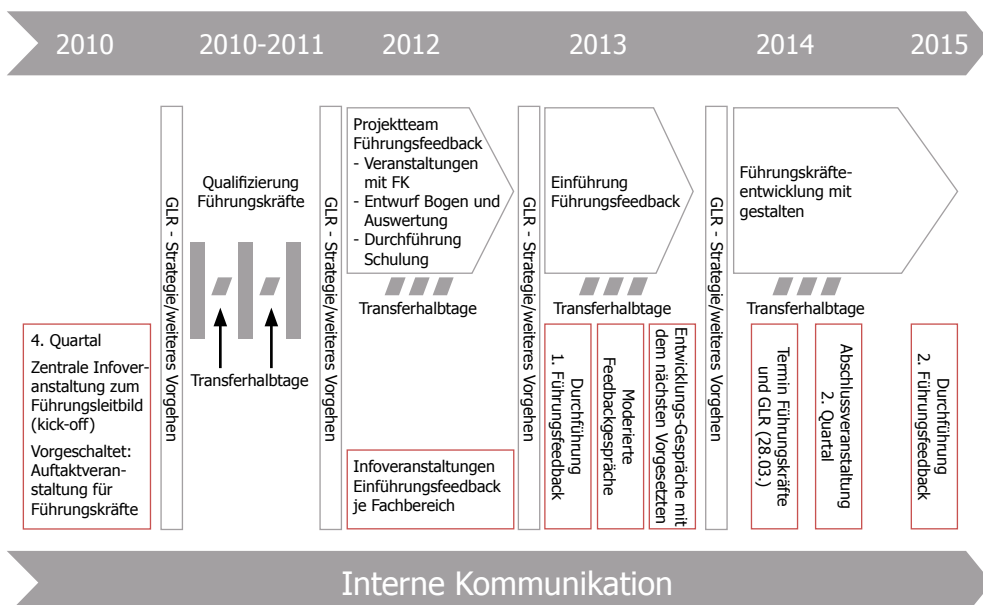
2010 2010-2011 2012 2013 2014 2015

4. Quartal

Zentrale Infoveranstaltung zum Führungsleitbild (kick-off)

Vorgeschaltet: Auftaktveranstaltung für Führungskräfte

GLR - Strategie/weiteres Vorgehen

Qualifizierung Führungskräfte

Transferhalbtage

GLR - Strategie/weiteres Vorgehen

Projektteam Führungsfeedback
- Veranstaltungen mit FK
- Entwurf Bogen und Auswertung
- Durchführung Schulung

Transferhalbtage

Infoveranstaltungen Einführungsfeedback je Fachbereich

GLR - Strategie/weiteres Vorgehen

Einführung Führungsfeedback

Transferhalbtage

Durchführung 1. Führungsfeedback

Moderierte Feedbackgespräche

Entwicklungs-Gespräche mit dem nächsten Vorgesetzten

GLR - Strategie/weiteres Vorgehen

Führungskräfteentwicklung mit gestalten

Transferhalbtage

Termin Führungskräfte und GLR (28.03.)

Abschlussveranstaltung 2. Quartal

Durchführung 2. Führungsfeedback

Interne Kommunikation